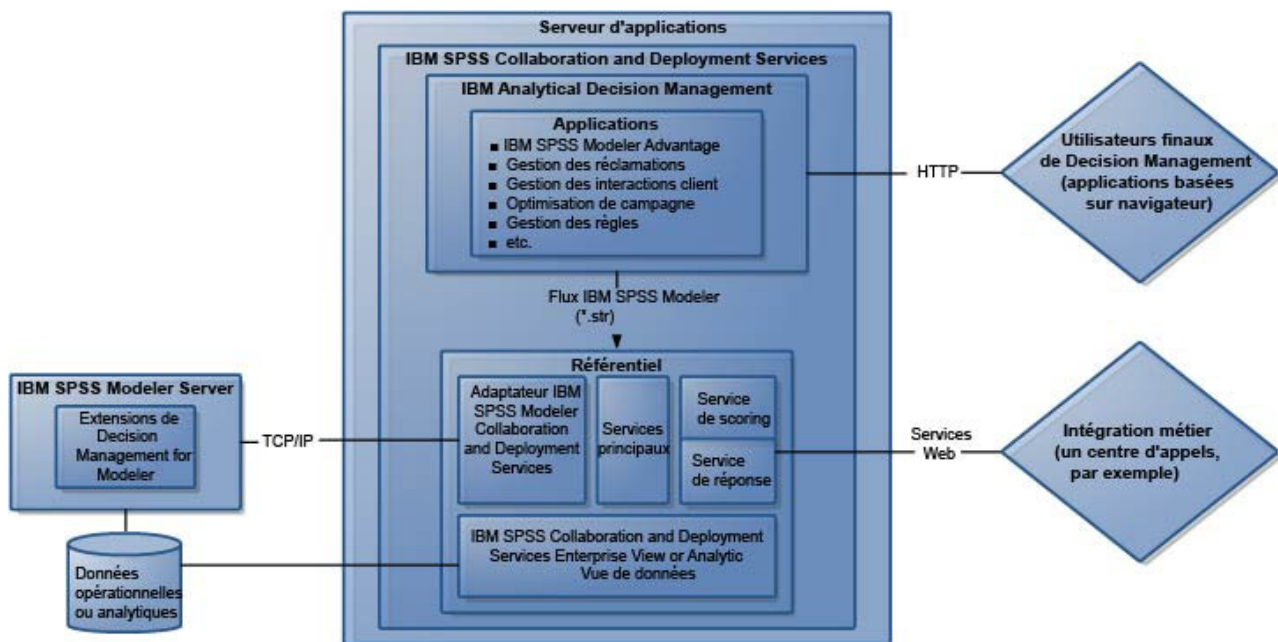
Serveur d'applications

IBM SPSS Collaboration and Deployment Services

IBM Analytical Decision Management

Applications
- IBM SPSS Modeler Advantage
- Gestion des réclamations
- Gestion des interactions client
- Optimisation de campagne
- Gestion des règles
- etc.

HTTP

Utilisateurs finaux de Decision Management (applications basées sur navigateur)

Flux IBM SPSS Modeler (*.str)

Référentiel

Adaptateur IBM SPSS Modeler Collaboration and Deployment Services

Services principaux

Service de scoring

Service de réponse

IBM SPSS Collaboration and Deployment Services Enterprise View or Analytic Vue de données

IBM SPSS Modeler Server

Extensions de Decision Management for Modeler

TCP/IP

Services Web

Intégration métier (un centre d'appels, par exemple)

Données opérationnelles ou analytiques